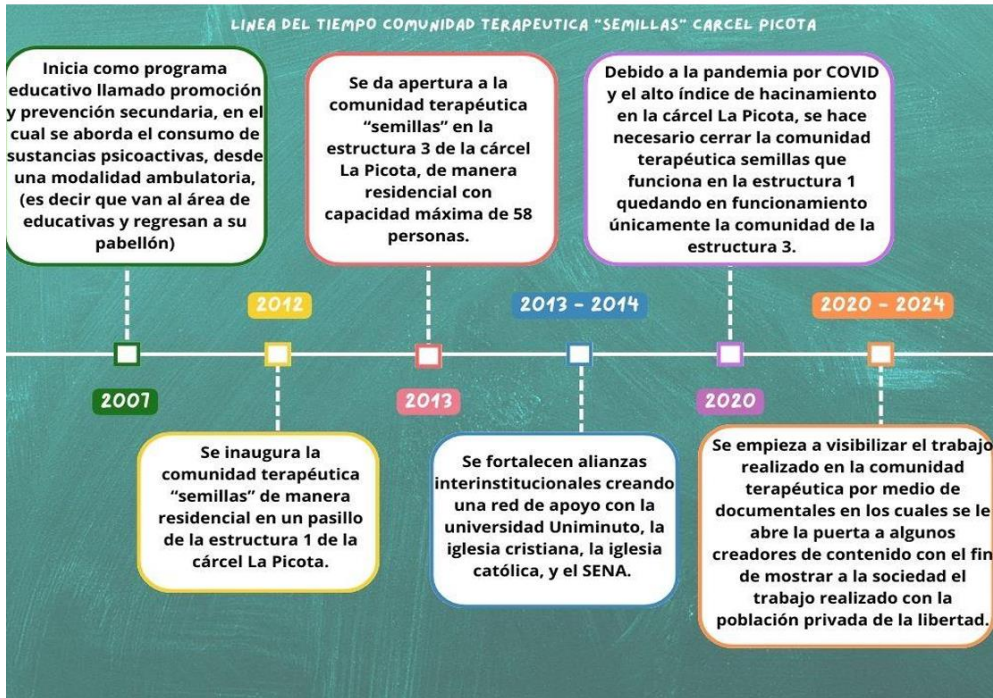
LINEA DEL TIEMPO COMUNIDAD TERAPEUTICA "SEMILLAS" CARCEL PICOTA

Inicia como programa educativo llamado promoción y prevención secundaria, en el cual se aborda el consumo de sustancias psicoactivas, desde una modalidad ambulatoria, (es decir que van al área de educativas y regresan a su pabellón)

2007

2012

Se inaugura la comunidad terapéutica "semillas" de manera residencial en un pasillo de la estructura 1 de la cárcel La Picota.

Se da apertura a la comunidad terapéutica "semillas" en la estructura 3 de la cárcel La Picota, de manera residencial con capacidad máxima de 58 personas.

2013

2013 - 2014

Se fortalecen alianzas interinstitucionales creando una red de apoyo con la universidad Uniminuto, la iglesia cristiana, la iglesia católica, y el SENA.

Debido a la pandemia por COVID y el alto índice de hacinamiento en la cárcel La Picota, se hace necesario cerrar la comunidad terapéutica semillas que funciona en la estructura 1 quedando en funcionamiento únicamente la comunidad de la estructura 3.

2020

2020 - 2024

Se empieza a visibilizar el trabajo realizado en la comunidad terapéutica por medio de documentales en los cuales se le abre la puerta a algunos creadores de contenido con el fin de mostrar a la sociedad el trabajo realizado con la población privada de la libertad.